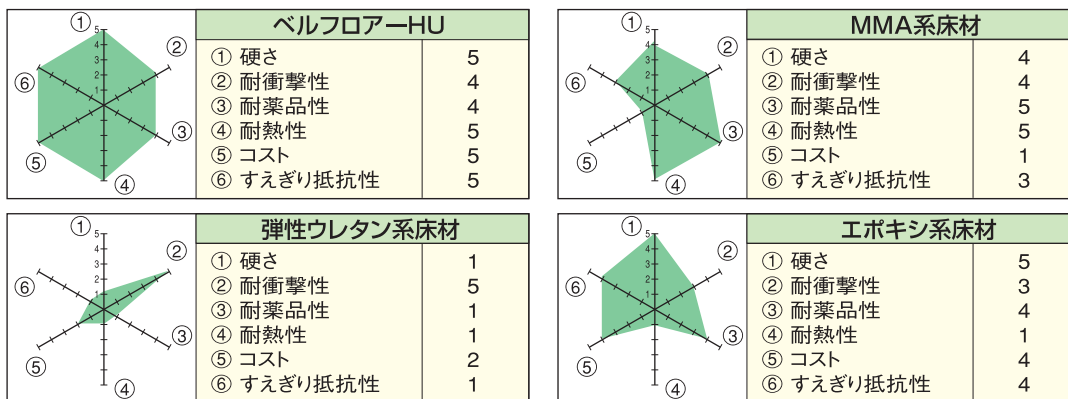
①
②
③
④
⑤
⑥
5 4 3 2 1

| ベルフロアーHU | |
|---|---|
| ① 硬さ | 5 |
| ② 耐衝撃性 | 4 |
| ③ 耐薬品性 | 4 |
| ④ 耐熱性 | 5 |
| ⑤ コスト | 5 |
| ⑥ すえぎり抵抗性 | 5 |

①
②
③
④
⑤
⑥
5 4 3 2 1

| MMA系床材 | |
|---|---|
| ① 硬さ | 4 |
| ② 耐衝撃性 | 4 |
| ③ 耐薬品性 | 5 |
| ④ 耐熱性 | 5 |
| ⑤ コスト | 1 |
| ⑥ すえぎり抵抗性 | 3 |

①
②
③
④
⑤
⑥
5 4 3 2 1

| 弾性ウレタン系床材 | |
|---|---|
| ① 硬さ | 1 |
| ② 耐衝撃性 | 5 |
| ③ 耐薬品性 | 1 |
| ④ 耐熱性 | 1 |
| ⑤ コスト | 2 |
| ⑥ すえぎり抵抗性 | 1 |

①
②
③
④
⑤
⑥
5 4 3 2 1

| エポキシ系床材 | |
|---|---|
| ① 硬さ | 5 |
| ② 耐衝撃性 | 3 |
| ③ 耐薬品性 | 4 |
| ④ 耐熱性 | 1 |
| ⑤ コスト | 4 |
| ⑥ すえぎり抵抗性 | 4 |